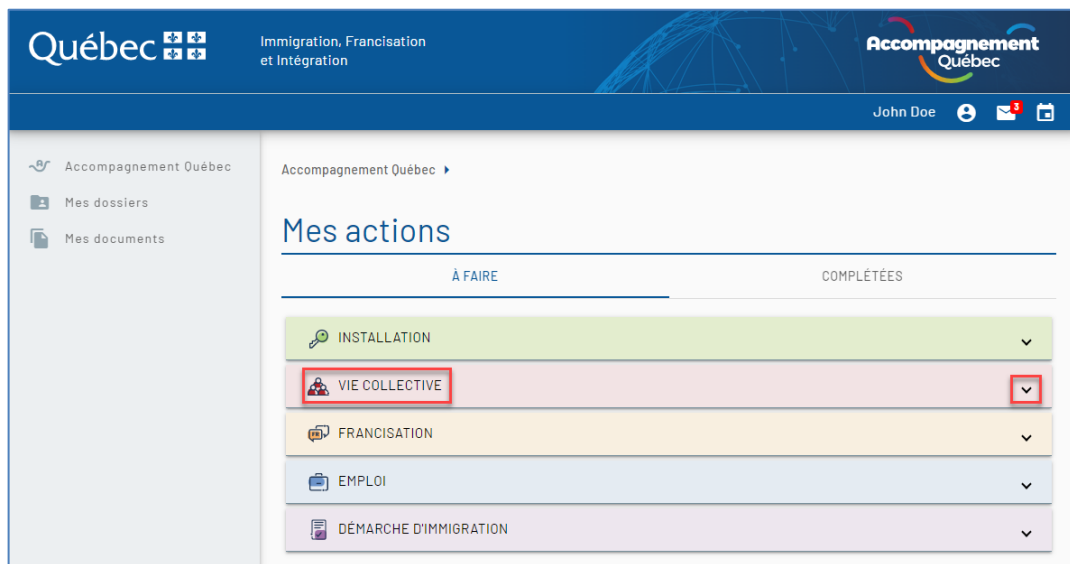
Québec

Immigration, Francisation et Intégration

Accompagnement Québec

John Doe 3

Accompagnement Québec
Mes dossiers
Mes documents

Accompagnement Québec ▸

Mes actions

À FAIRE
COMPLÉTÉES

INSTALLATION
VIE COLLECTIVE
FRANCISATION
EMPLOI
DÉMARCHE D'IMMIGRATION